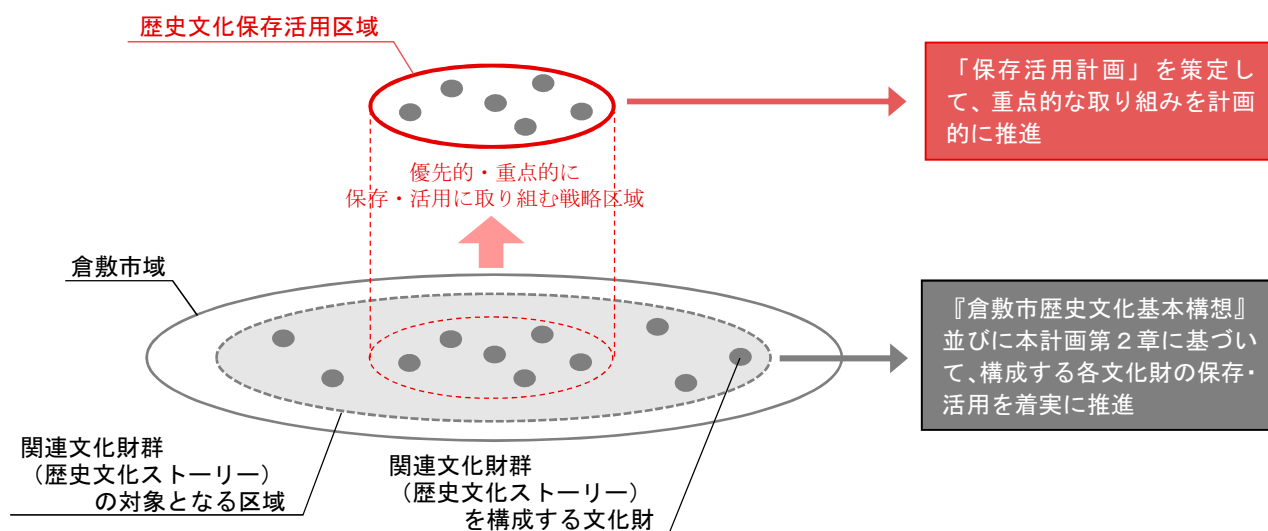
歴史文化保存活用区域

「保存活用計画」を策定して、重点的な取り組みを計画的に推進

優先的・重点的に
保存・活用に取り組む戦略区域

倉敷市域

『倉敷市歴史文化基本構想』並びに本計画第２章に基づいて、構成する各文化財の保存・活用を着実に推進

関連文化財群
（歴史文化ストーリー）
の対象となる区域

関連文化財群
（歴史文化ストーリー）
を構成する文化財